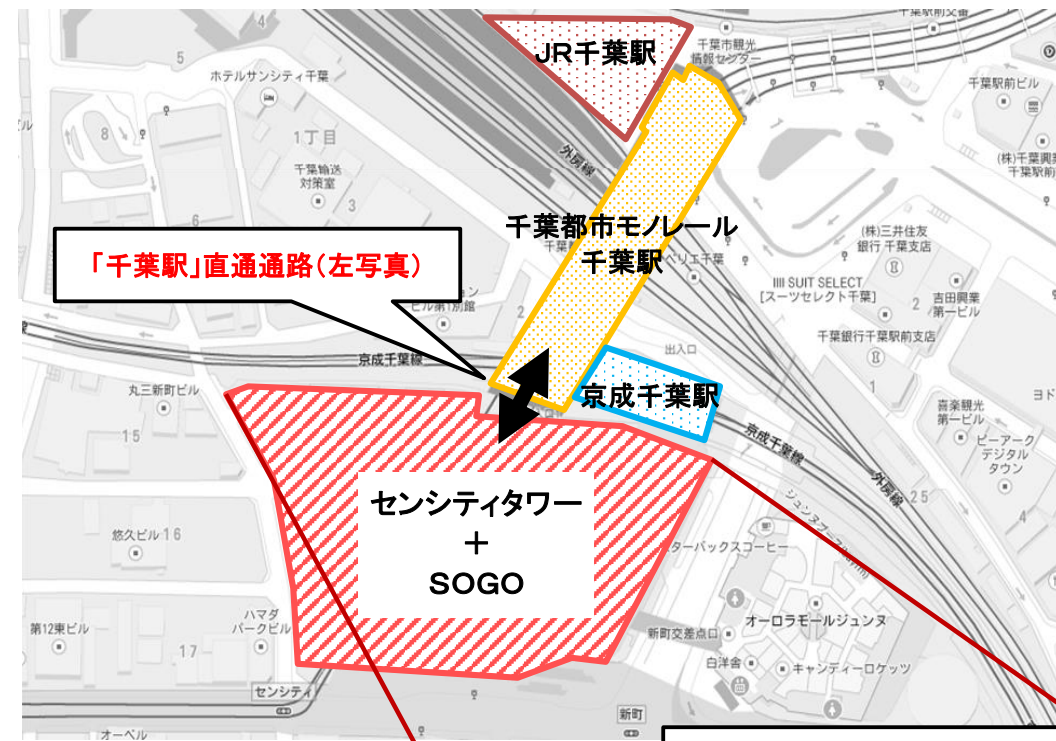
JR千葉駅

千葉都市モノレール
千葉駅

「千葉駅」直通通路(左写真)

京成千葉駅

センシティタワー
+
SOGO

4
5
ホテルサンシティ千葉
8
1丁目
千葉輸送
対策室
3
6
2
京成千葉線
丸三新町ビル
15
悠久ビル16
ハマダ
パークビル
第12東ビル
17
センシティ
オーベル
千葉駅前交番
千葉市観光
情報センター
外房線
千葉駅前ビル
(株)千葉興業
千葉駅前
(株)三井住友
銀行 千葉支店
IIII SUIT SELECT
[スーツセレクト千葉]
吉田興業
第一ビル
2
千葉銀行千葉駅前支店
出入口
1
ヨド
喜楽観光
第一ビル
ビーアーク
デジタル
タウン
京成千葉線
外房線
25
シュンヌ
スターバックスコーヒー
オーロラモールジュンヌ
新町交差点口
白洋舎
キャンディーロケッツ
新町